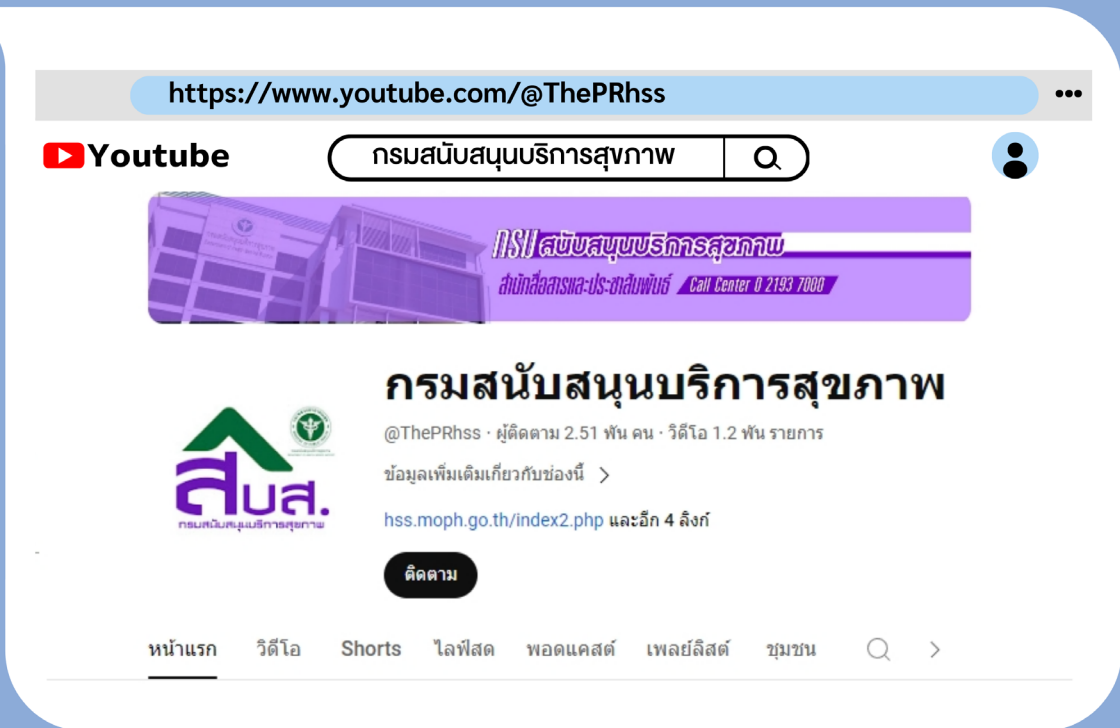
https://www.youtube.com/@ThePRhss

Youtube

กรมสนับสนุนบริการสุขภาพ

กรม สนับสนุนบริการสุขภาพ
สำนักสื่อสารและประชาสัมพันธ์ Call Center 0 2193 7000

กรมสนับสนุนบริการสุขภาพ

@ThePRhss · ผู้ติดตาม 2.51 พัน คน · วิดีโอ 1.2 พัน รายการ

ข้อมูลเพิ่มเติมเกี่ยวกับช่องนี้ >

hss.moph.go.th/index2.php และอีก 4 ลิงก์

ติดตาม

สบส.
กรมสนับสนุนบริการสุขภาพ

หน้าแรก วิดีโอ Shorts ไลฟ์สด พอดแคสต์ เพลย์ลิสต์ ชุมชน